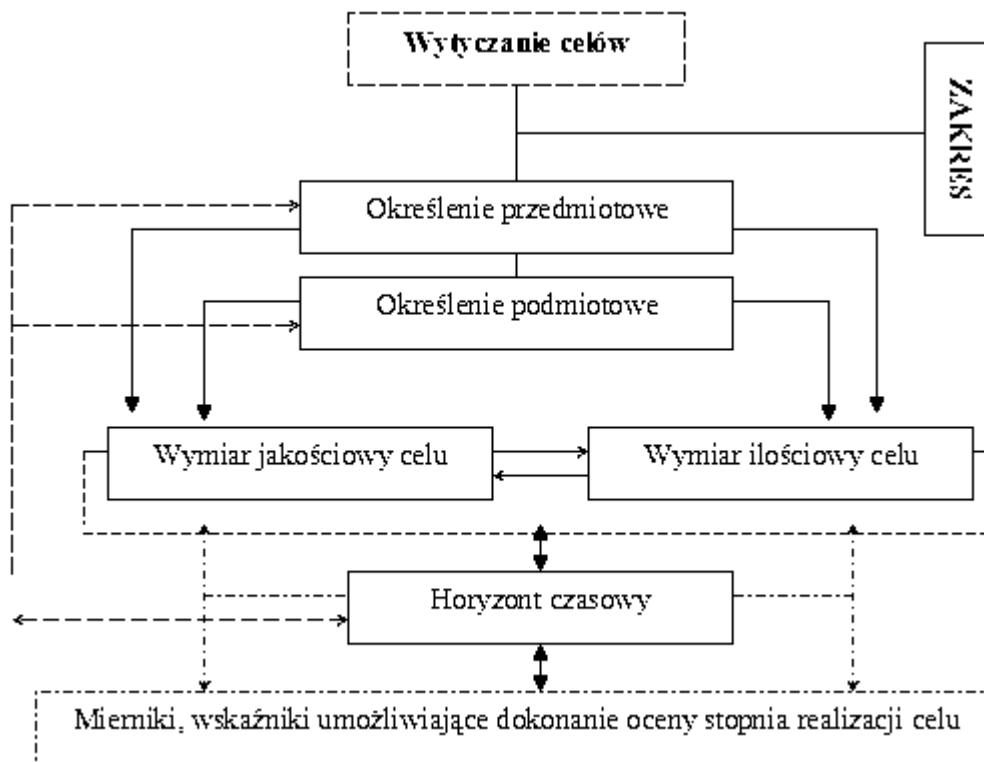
**Wytyczanie celów**

ZAKRES

Określenie przedmiotowe

Określenie podmiotowe

Wymiar jakościowy celu

Wymiar ilościowy celu

Horyzont czasowy

Mierniki, wskaźniki umożliwiające dokonanie oceny stopnia realizacji celu